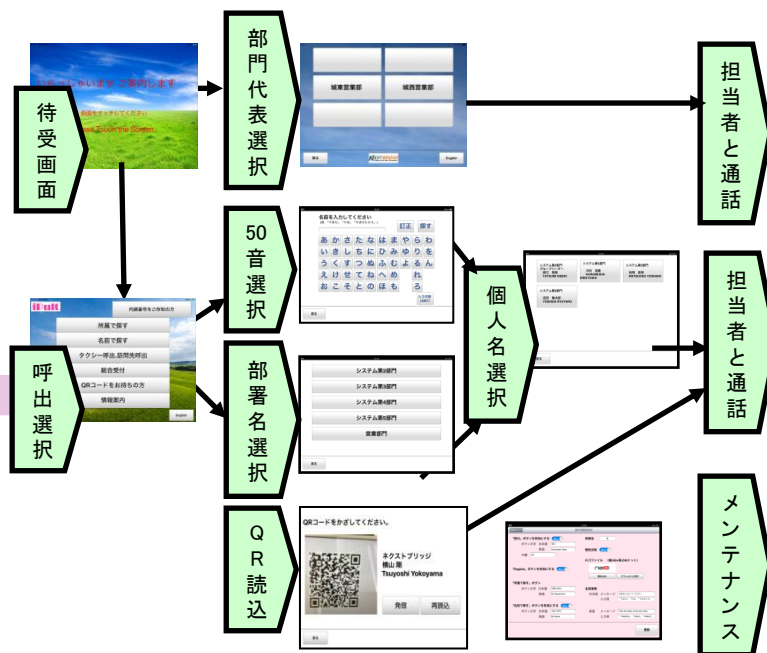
いらっしゃいませ ご案内します
画面をタッチしてください
Touch the Touchable Screen

待受画面

部門代表選択

城東営業部
城西営業部
戻る
English

担当者と通話

50音選択

名前を入力してください
訂正
探す
あかさたなはまやらわ
いきしちにひみゆりを
うくすつぬふむよるん
えけせてねへめ れ
おこそとのほも ろ
戻る

個人名選択

システム第3部門
戻る

担当者と通話

内線番号をご存知の方
所属で探す
名前で探す
タクシー呼出,訪問先呼出
総合受付
QRコードをお持ちの方
情報案内
English

呼出選択

部署名選択

システム第2部門
システム第3部門
システム第4部門
システム第5部門
営業部門
戻る

QR読込

QRコードをかざしてください。
ネクストブリッジ
横山 剛
Tsuyoshi Yokoyama
発信
再読込
戻る

メンテナンス